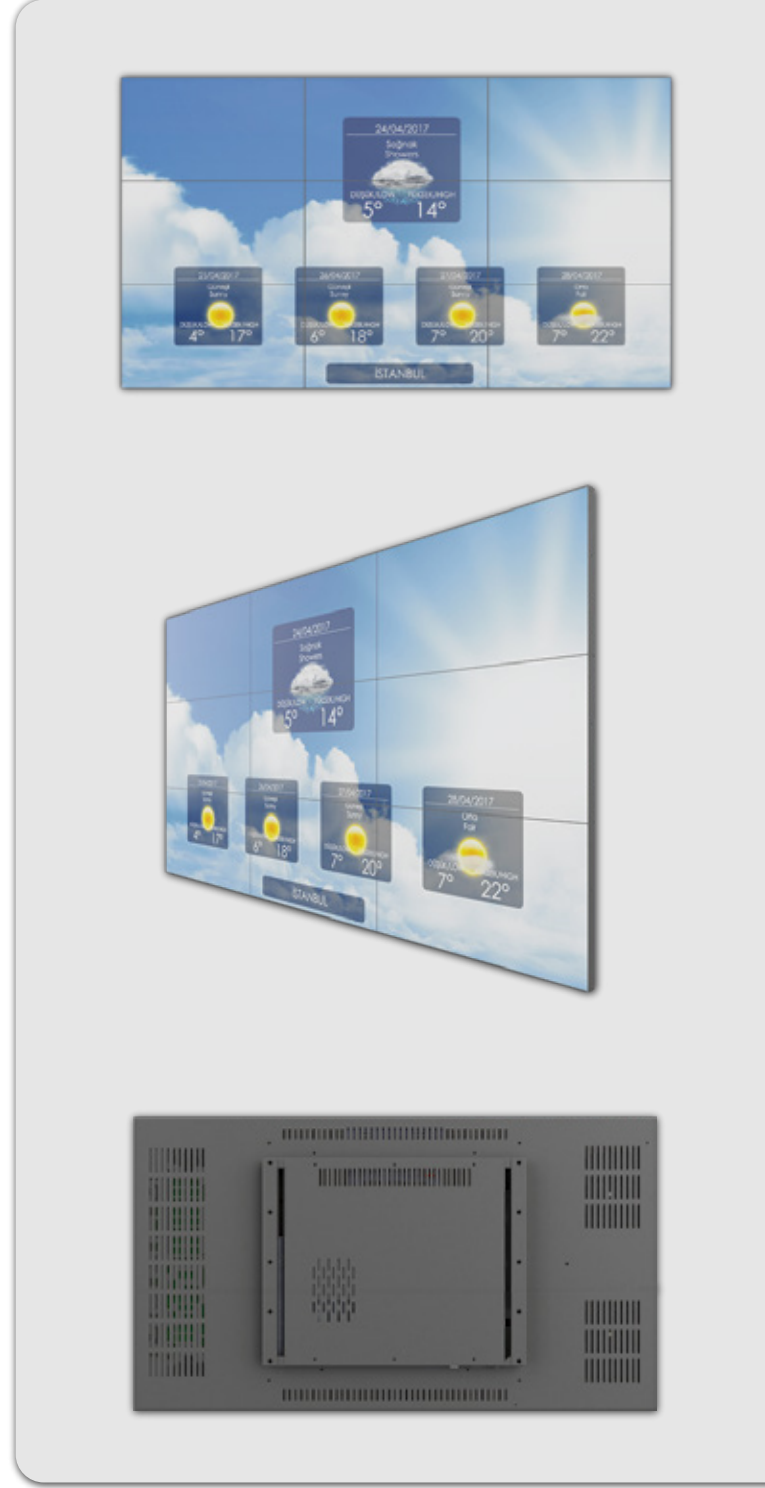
24/04/2017
Sağnak
Showers
DÜŞÜK/LOW YÜKSEK/HIGH
5° 14°

25/04/2017
Güneşli
Sunny
DÜŞÜK/LOW YÜKSEK/HIGH
4° 17°

26/04/2017
Güneşli
Sunny
DÜŞÜK/LOW YÜKSEK/HIGH
6° 18°

27/04/2017
Güneşli
Sunny
DÜŞÜK/LOW YÜKSEK/HIGH
7° 20°

28/04/2017
Ufta
Fair
DÜŞÜK/LOW YÜKSEK/HIGH
7° 22°

İSTANBUL

24/04/2017
Sağnak
Showers
DÜŞÜK/LOW YÜKSEK/HIGH
5° 14°

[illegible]
4° 17°

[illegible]
6° 18°

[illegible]
Sunny
7° 20°

28/04/2017
Ufta
Fair
DÜŞÜK/LOW YÜKSEK/HIGH
7° 22°

İSTANBUL